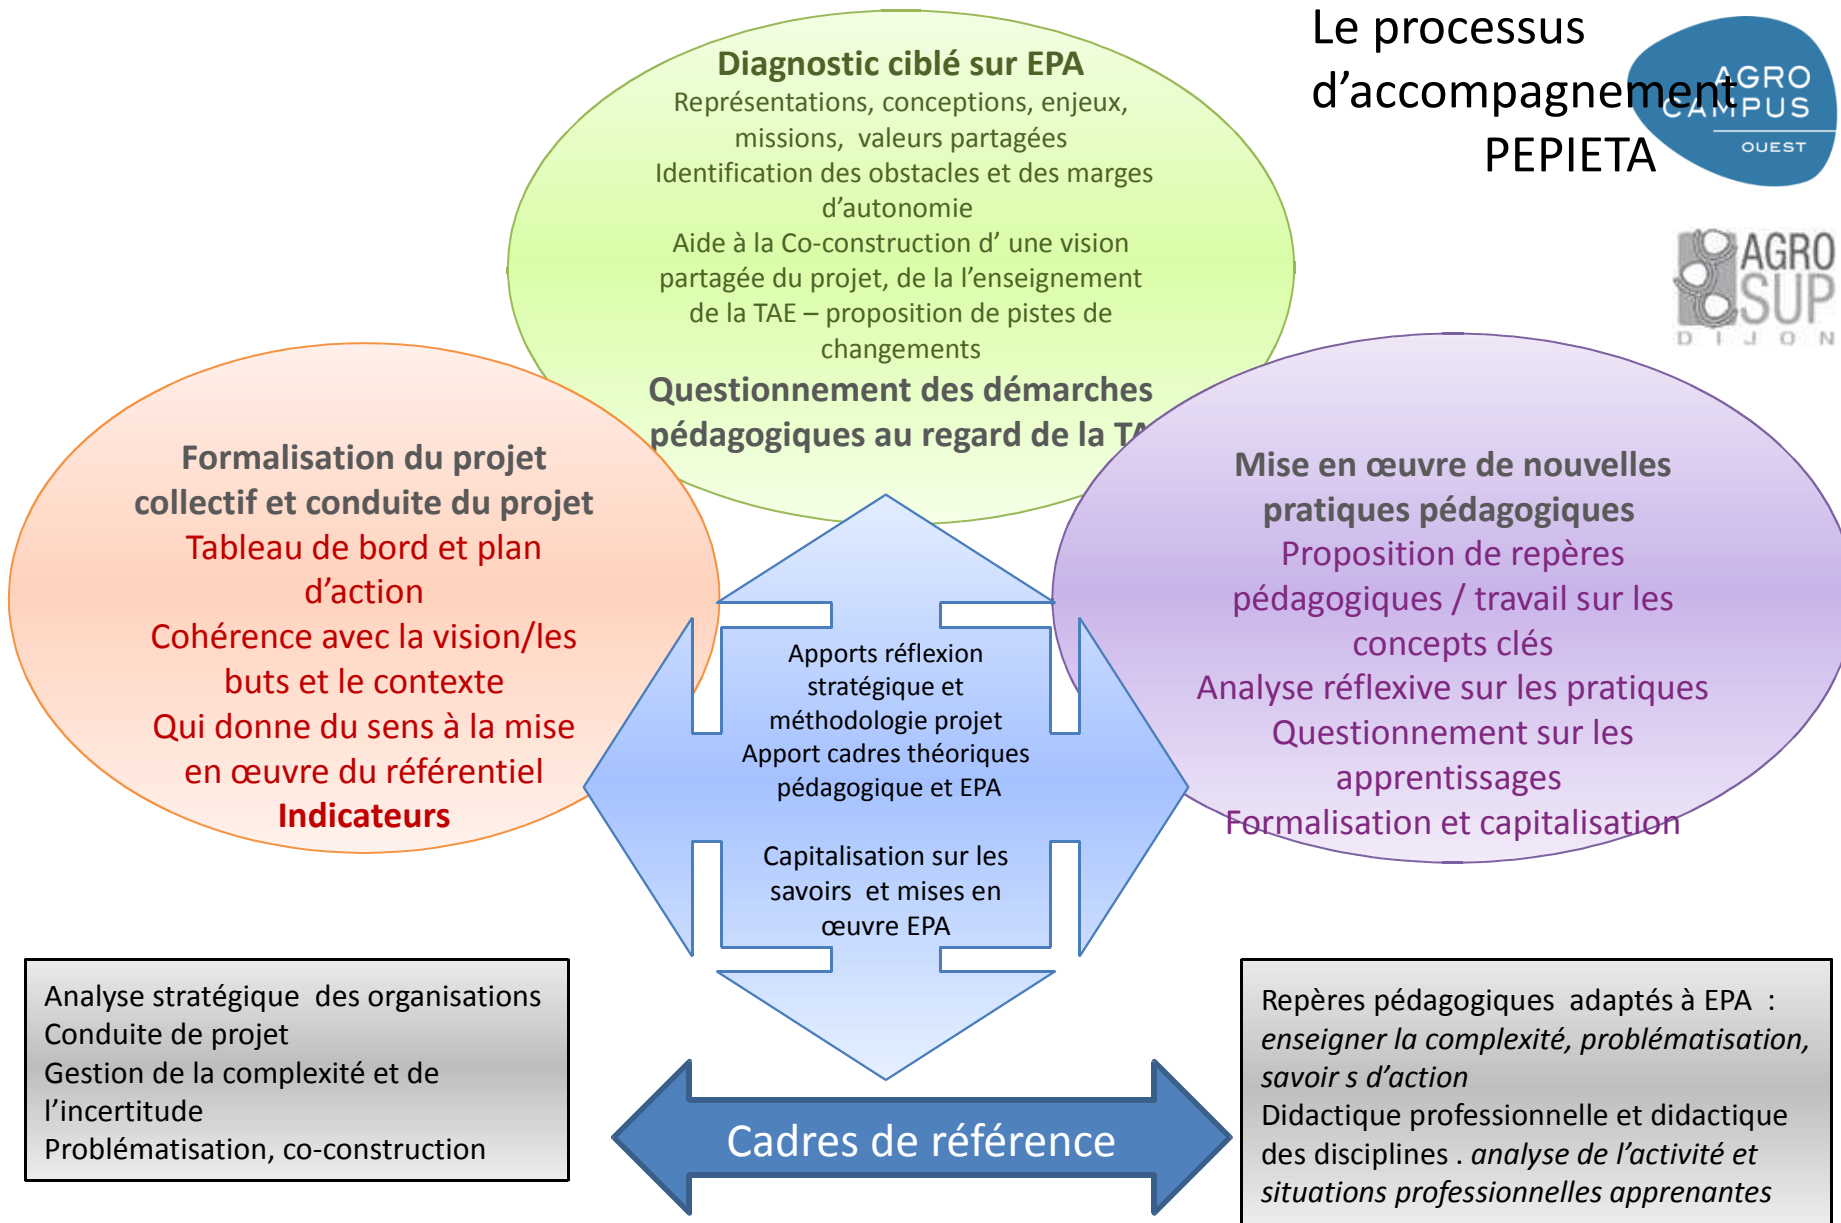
Le processus d’accompagnement PEPIETA

AGRO CAMPUS OUEST

AGRO SUP DIJON

Diagnostic ciblé sur EPA
Représentations, conceptions, enjeux, missions, valeurs partagées
Identification des obstacles et des marges d’autonomie
Aide à la Co-construction d’ une vision partagée du projet, de la l’enseignement de la TAE – proposition de pistes de changements
Questionnement des démarches pédagogiques au regard de la TA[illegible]

Formalisation du projet collectif et conduite du projet
Tableau de bord et plan d’action
Cohérence avec la vision/les buts et le contexte
Qui donne du sens à la mise en œuvre du référentiel
Indicateurs

Apports réflexion stratégique et méthodologie projet
Apport cadres théoriques pédagogique et EPA

Capitalisation sur les savoirs et mises en œuvre EPA

Mise en œuvre de nouvelles pratiques pédagogiques
Proposition de repères pédagogiques / travail sur les concepts clés
Analyse réflexive sur les pratiques
Questionnement sur les apprentissages
Formalisation et capitalisation

Analyse stratégique des organisations
Conduite de projet
Gestion de la complexité et de l’incertitude
Problématisation, co-construction

Cadres de référence

Repères pédagogiques adaptés à EPA : *enseigner la complexité, problématisation, savoir s d’action*
Didactique professionnelle et didactique des disciplines . *analyse de l’activité et situations professionnelles apprenantes*